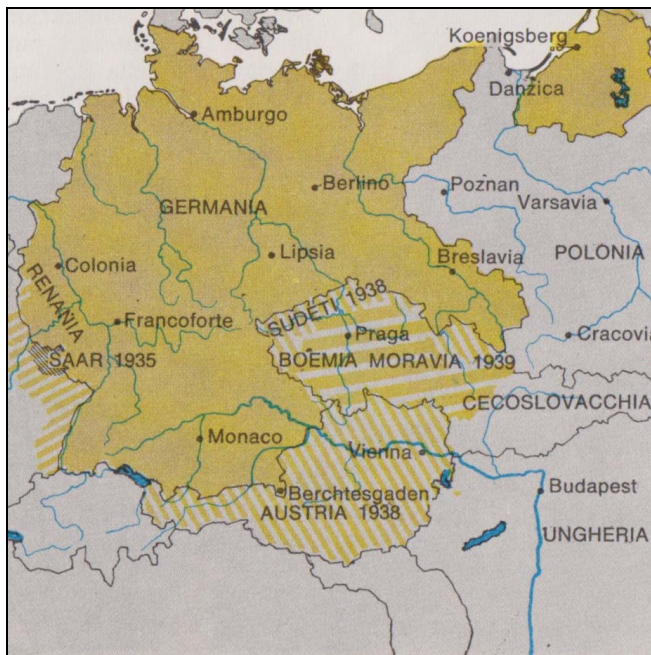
Koenigsberg
Danzica
Amburgo
Berlino
Poznan
Varsavia
GERMANIA
Lipsia
Breslavia
POLONIA
Colonia
RENANIA
SUDETI 1938
Francoforte
Praga
Cracovia
SAAR 1935
BOEMIA MORAVIA 1939
CECOSLOVACCHIA
Monaco
Vienna
Berchtesgaden
Budapest
AUSTRIA 1938
UNGHERIA